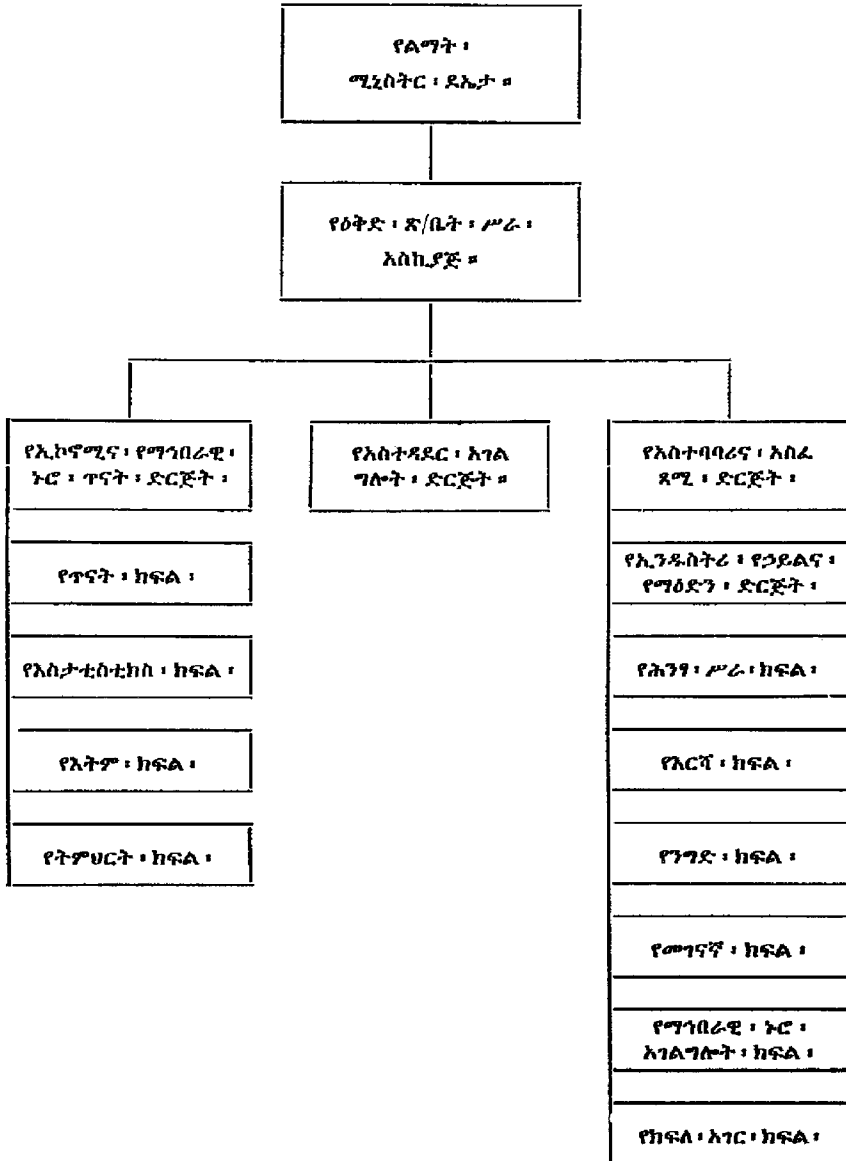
የልማት ፡ ሚኒስትር ፡ ደኤታ ።

የዕቅድ ፡ ጽ/ቤት ፡ ሥራ ፡ አስኪያጅ ።

የኢኮኖሚና ፡ የማኅበራዊ ፡ ኑሮ ፡ ጥናት ፡ ድርጅት ፡

የጥናት ፡ ክፍል ፡

የስታቲስቲክስ ፡ ክፍል ፡

የሕትም ፡ ክፍል ፡

የትምህርት ፡ ክፍል ፡

የአስተዳደር ፡ አገል ግሎት ፡ ድርጅት ።

የአስተባባሪና ፡ አስፈ ጻሚ ፡ ድርጅት ፡

የኢንዱስትሪ ፡ የኃይልና ፡ የማዕድን ፡ ድርጅት ፡

የሕንፃ ፡ ሥራ ፡ ክፍል ፡

የእርሻ ፡ ክፍል ፡

የንግድ ፡ ክፍል ፡

የመገናኛ ፡ ክፍል ፡

የማኅበራዊ ፡ ኑሮ ፡ አገልግሎት ፡ ክፍል ፡

የክፍለ ፡ አገር ፡ ክፍል ፡